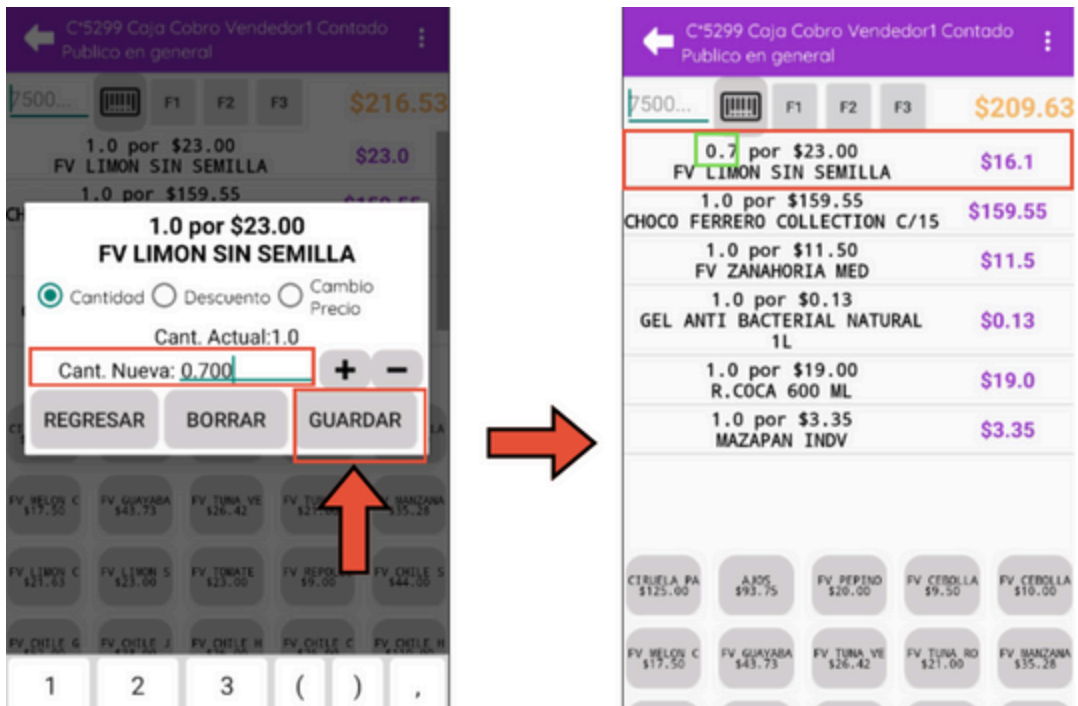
C*5299 Caja Cobro Vendedor1 Contado
Publico en general

7500... F1 F2 F3 $216.53

1.0 por $23.00
FV LIMON SIN SEMILLA $23.0

1.0 por $159.55

1.0 por $23.00
FV LIMON SIN SEMILLA

Cantidad Descuento Cambio Precio

Cant. Actual:1.0

Cant. Nueva: 0.700 + −

REGRESAR BORRAR GUARDAR

FV MELON C $17.50 FV GUAYABA $43.73 FV TUNA VE $26.42 FV TUNA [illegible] FV MANZANA $35.28

FV LIMON C $21.63 FV LIMON S $23.00 FV TOMATE $23.00 FV REPOLLO $9.00 FV CHILE S $44.00

FV CHILE G FV CHILE J FV CHILE H FV CHILE C FV CHILE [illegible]

1 2 3 ( ) ,

C*5299 Caja Cobro Vendedor1 Contado
Publico en general

7500... F1 F2 F3 $209.63

0.7 por $23.00
FV LIMON SIN SEMILLA $16.1

1.0 por $159.55
CHOCO FERRERO COLLECTION C/15 $159.55

1.0 por $11.50
FV ZANAHORIA MED $11.5

1.0 por $0.13
GEL ANTI BACTERIAL NATURAL 1L $0.13

1.0 por $19.00
R.COCA 600 ML $19.0

1.0 por $3.35
MAZAPAN INDV $3.35

CIRUELA PA $125.00 AJOS $93.75 FV PEPINO $20.00 FV CEBOLLA $9.50 FV CEBOLLA $10.00

FV MELON C $17.50 FV GUAYABA $43.73 FV TUNA VE $26.42 FV TUNA RO $21.00 FV MANZANA $35.28